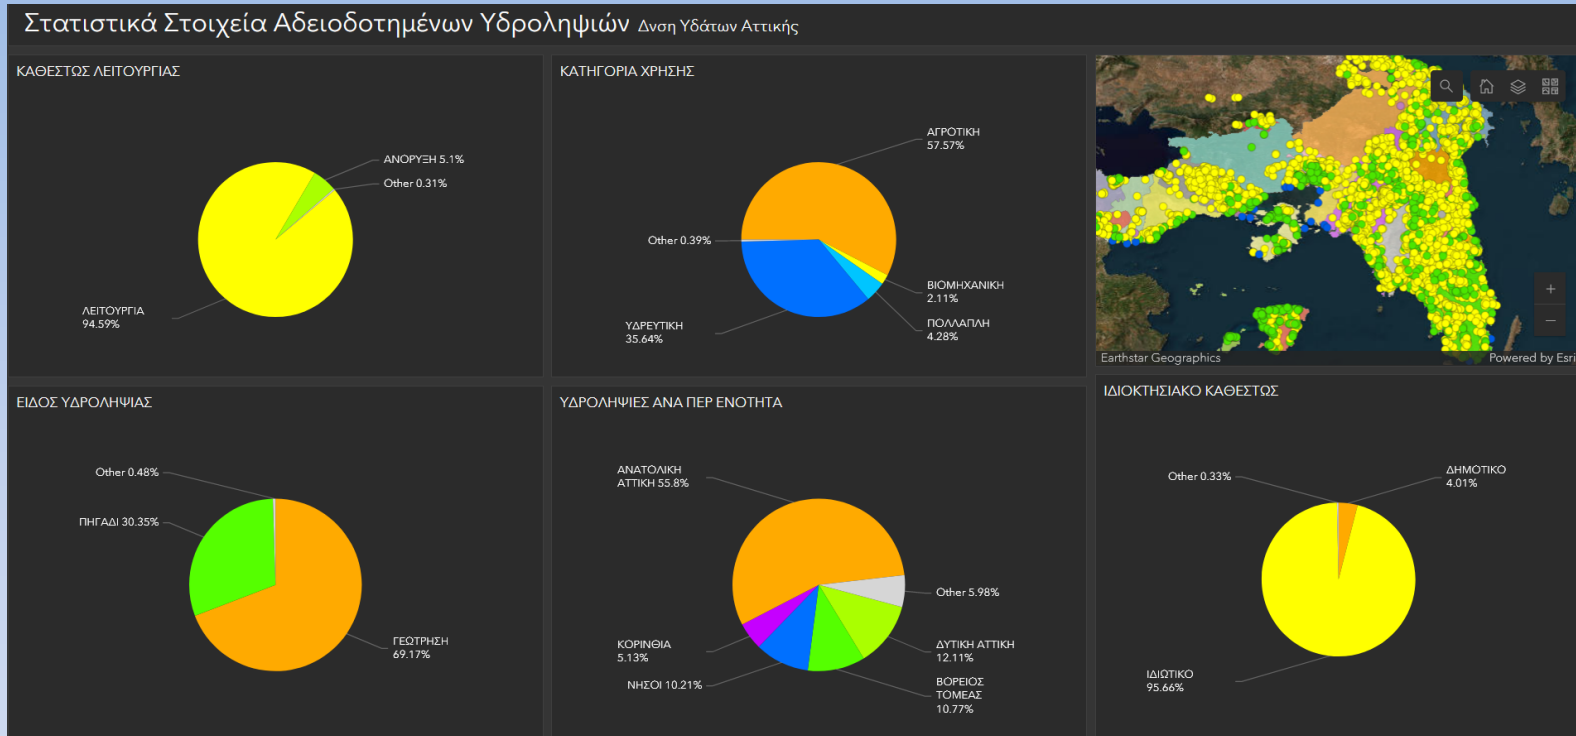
Στατιστικά Στοιχεία Αδειοδοτημένων Υδροληψιών Δνση Υδάτων Αττικής

ΚΑΘΕΣΤΩΣ ΛΕΙΤΟΥΡΓΙΑΣ

ΑΝΟΡΥΞΗ 5.1%
Other 0.31%
ΛΕΙΤΟΥΡΓΙΑ 94.59%

ΚΑΤΗΓΟΡΙΑ ΧΡΗΣΗΣ

ΑΓΡΟΤΙΚΗ 57.57%
Other 0.39%
ΒΙΟΜΗΧΑΝΙΚΗ 2.11%
ΥΔΡΕΥΤΙΚΗ 35.64%
ΠΟΛΛΑΠΛΗ 4.28%

Earthstar Geographics
Powered by Esri

ΕΙΔΟΣ ΥΔΡΟΛΗΨΙΑΣ

Other 0.48%
ΠΗΓΑΔΙ 30.35%
ΓΕΩΤΡΗΣΗ 69.17%

ΥΔΡΟΛΗΨΙΕΣ ΑΝΑ ΠΕΡ ΕΝΟΤΗΤΑ

ΑΝΑΤΟΛΙΚΗ ΑΤΤΙΚΗ 55.8%
Other 5.98%
ΚΟΡΙΝΘΙΑ 5.13%
ΔΥΤΙΚΗ ΑΤΤΙΚΗ 12.11%
ΝΗΣΟΙ 10.21%
ΒΟΡΕΙΟΣ ΤΟΜΕΑΣ 10.77%

ΙΔΙΟΚΤΗΣΙΑΚΟ ΚΑΘΕΣΤΩΣ

Other 0.33%
ΔΗΜΟΤΙΚΟ 4.01%
ΙΔΙΩΤΙΚΟ 95.66%